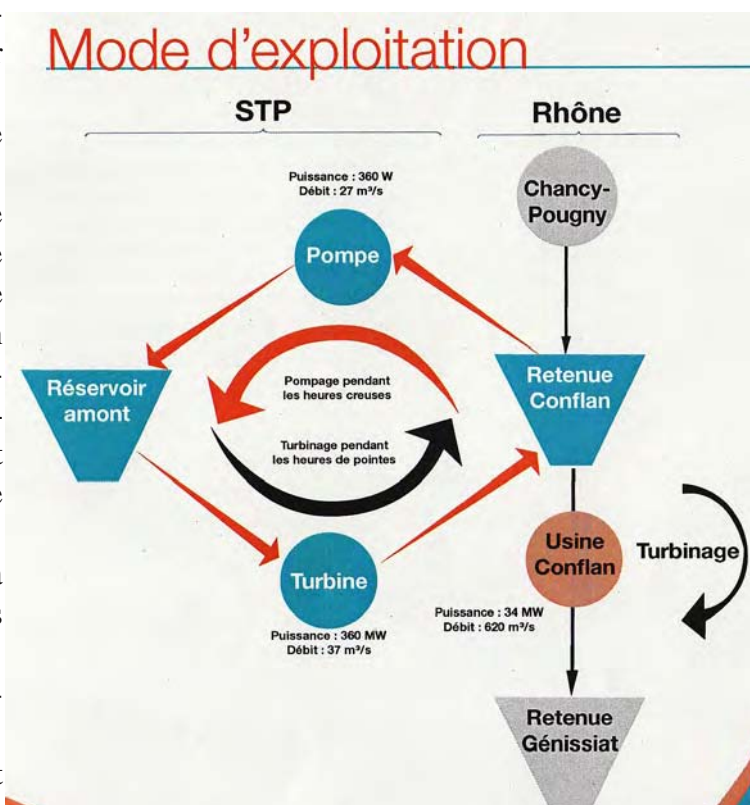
Mode d'exploitation

STP

Rhône

Puissance : 360 W
Débit : 27 m³/s

Pompe

Chancy-Pougny

Réservoir amont

Pompage pendant les heures creuses

Turbinage pendant les heures de pointes

Retenue Conflan

Usine Conflan

Turbinage

Turbine

Puissance : 360 MW
Débit : 37 m³/s

Puissance : 34 MW
Débit : 620 m³/s

Retenue Génissiat